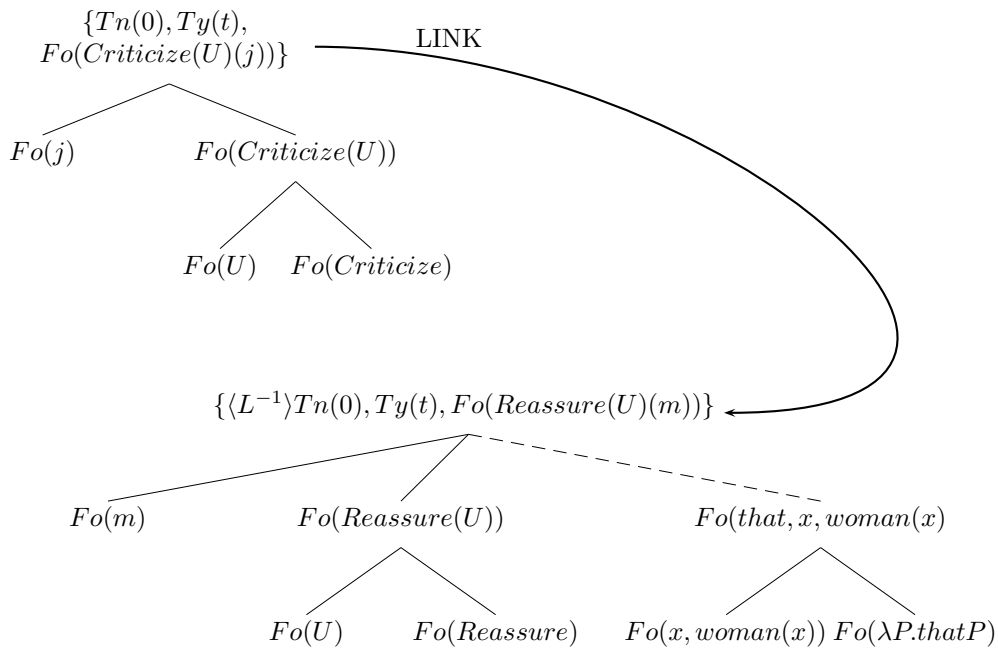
$\{Tn(0), Ty(t), Fo(Criticize(U)(j))\}$

LINK

$Fo(j)$

$Fo(Criticize(U))$

$Fo(U)$ $Fo(Criticize)$

$\{\langle L^{-1}\rangle Tn(0), Ty(t), Fo(Reassure(U)(m))\}$

$Fo(m)$

$Fo(Reassure(U))$

$Fo(that, x, woman(x)$

$Fo(U)$ $Fo(Reassure)$

$Fo(x, woman(x))$ $Fo(\lambda P.thatP)$